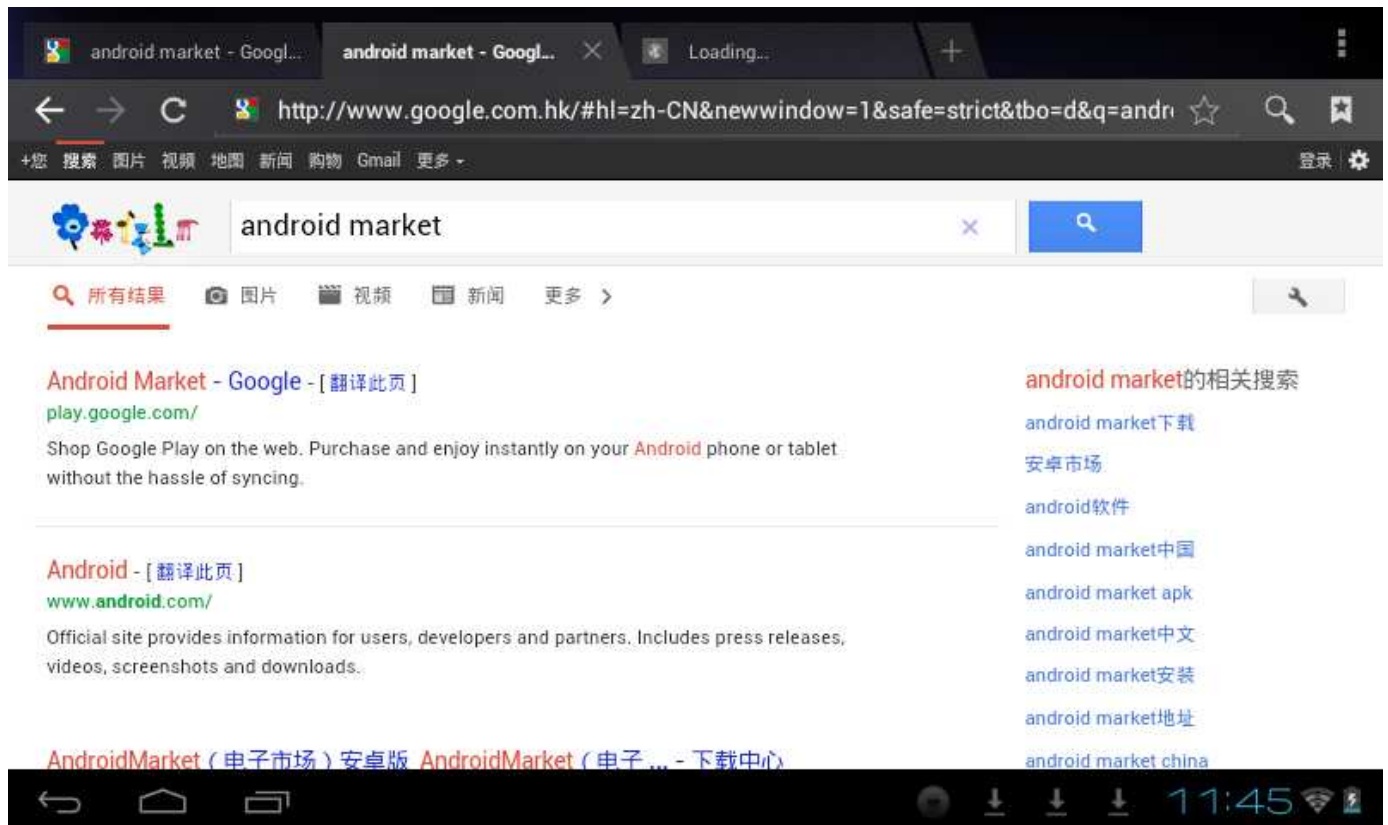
android market - Googl... android market - Googl... Loading...

http://www.google.com.hk/#hl=zh-CN&newwindow=1&safe=strict&tbo=d&q=andr

+您 搜索 图片 视频 地图 新闻 购物 Gmail 更多 -

登录

android market

所有结果 图片 视频 新闻 更多 >

Android Market - Google - [ 翻译此页 ]
play.google.com/
Shop Google Play on the web. Purchase and enjoy instantly on your Android phone or tablet without the hassle of syncing.

Android - [ 翻译此页 ]
www.android.com/
Official site provides information for users, developers and partners. Includes press releases, videos, screenshots and downloads.

AndroidMarket ( 电子市场 ) 安卓版 AndroidMarket ( 电子 ... - 下载中心

android market的相关搜索
android market下载
安卓市场
android软件
android market中国
android market apk
android market中文
android market安装
android market地址
android market china

11:45